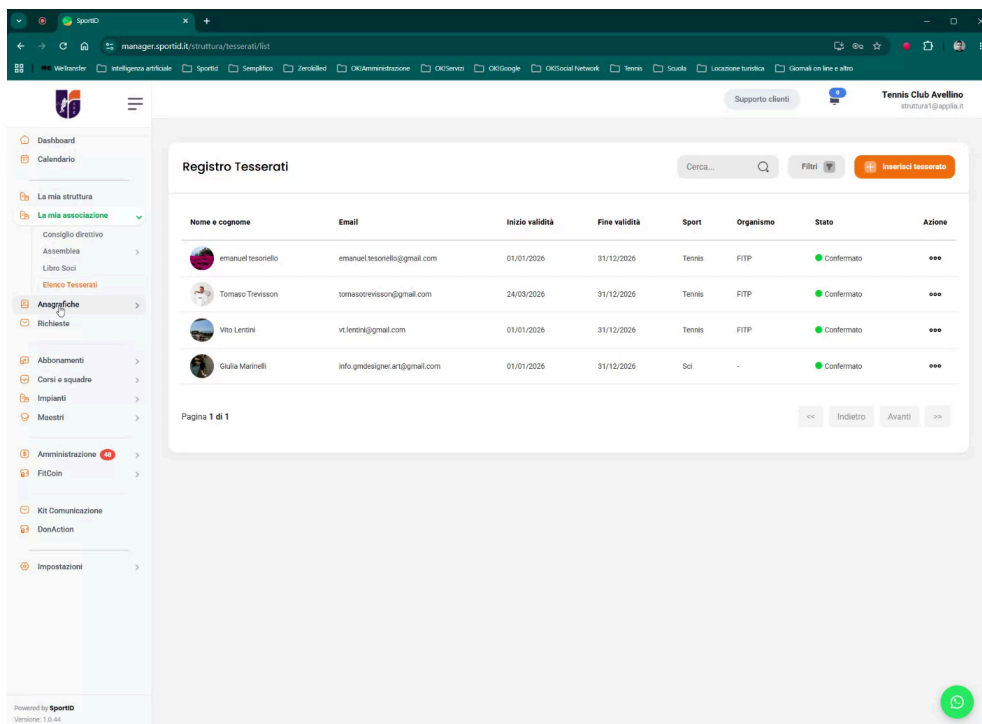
SportID
manager.sportid.it/struttura/tesserati/list
WeTransfer | Intelligenza artificiale | SportId | Semplifico | Zerokilled | OK!Amministrazione | OK!Servizi | OK!Google | OK!Social Network | Tennis | Scuola | Locazione turistica | Giornali on line e altro

Supporto clienti
Tennis Club Avellino
struttura1@applia.it

Dashboard
Calendario
La mia struttura
La mia associazione
Consiglio direttivo
Assemblea
Libro Soci
Elenco Tesserati
Anagrafiche
Richieste
Abbonamenti
Corsi e squadre
Impianti
Maestri
Amministrazione 48
FitCoin
Kit Comunicazione
DonAction
Impostazioni

Powered by SportID
Versione: 1.0.44

Registro Tesserati
Cerca...
Filtri
Inserisci tesserato

| Nome e cognome | Email | Inizio validità | Fine validità | Sport | Organismo | Stato | Azione |
|---|---|---|---|---|---|---|---|
| emanuel tesoriello | emanuel.tesoriello@gmail.com | 01/01/2026 | 31/12/2026 | Tennis | FITP | Confermato | ••• |
| Tomaso Trevisson | tomasotrevisson@gmail.com | 24/03/2026 | 31/12/2026 | Tennis | FITP | Confermato | ••• |
| Vito Lentini | vt.lentini@gmail.com | 01/01/2026 | 31/12/2026 | Tennis | FITP | Confermato | ••• |
| Giulia Marinelli | info.gmdesigner.art@gmail.com | 01/01/2026 | 31/12/2026 | Sci | - | Confermato | ••• |

Pagina 1 di 1
<< Indietro Avanti >>